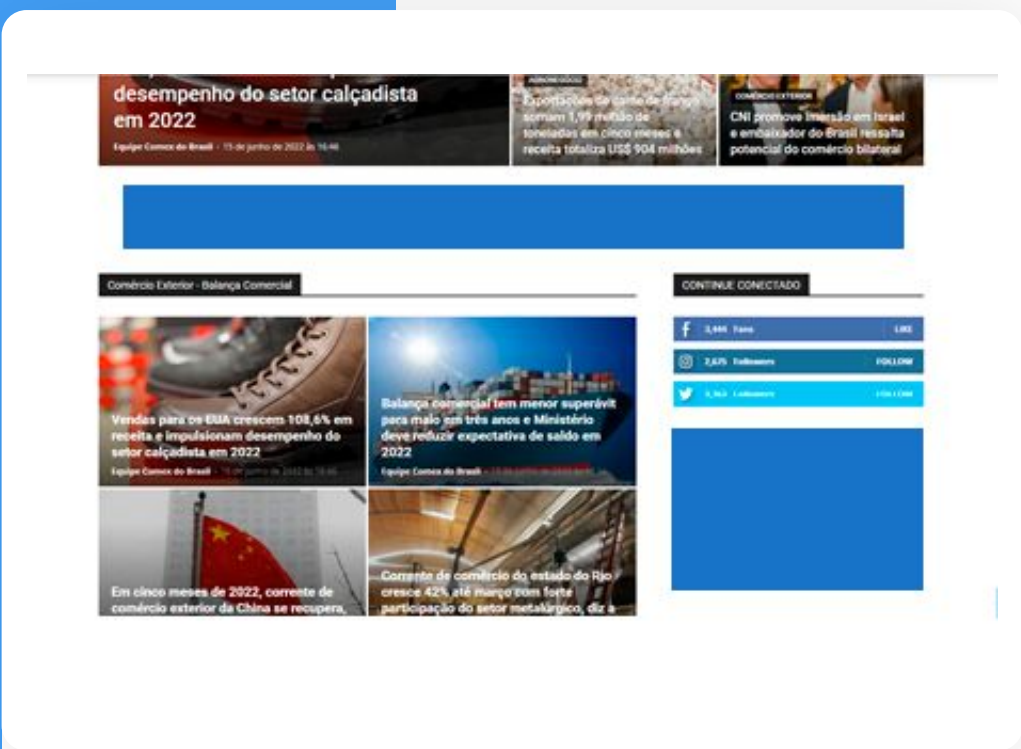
desempenho do setor calçadista em 2022

Equipe Comex do Brasil - 15 de junho de 2022 às 16:46

AGRONEGÓCIO

Exportações de carne de frango somam 1,99 milhão de toneladas em cinco meses e receita totaliza US$ 904 milhões

COMÉRCIO EXTERIOR

CNI promove imersão em Israel e embaixador do Brasil ressalta potencial do comércio bilateral

Comércio Exterior - Balança Comercial

CONTINUE CONECTADO

3,444 Fans LIKE

2,675 Followers FOLLOW

3,363 Followers FOLLOW

Vendas para os EUA crescem 108,6% em receita e impulsionam desempenho do setor calçadista em 2022

Equipe Comex do Brasil - 15 de junho de 2022 às 16:46

Balança comercial tem menor superávit para maio em três anos e Ministério deve reduzir expectativa de saldo em 2022

Equipe Comex do Brasil - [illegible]

Em cinco meses de 2022, corrente de comércio exterior da China se recupera,

Corrente de comércio do estado do Rio cresce 42% até março com forte participação do setor metalúrgico, diz a